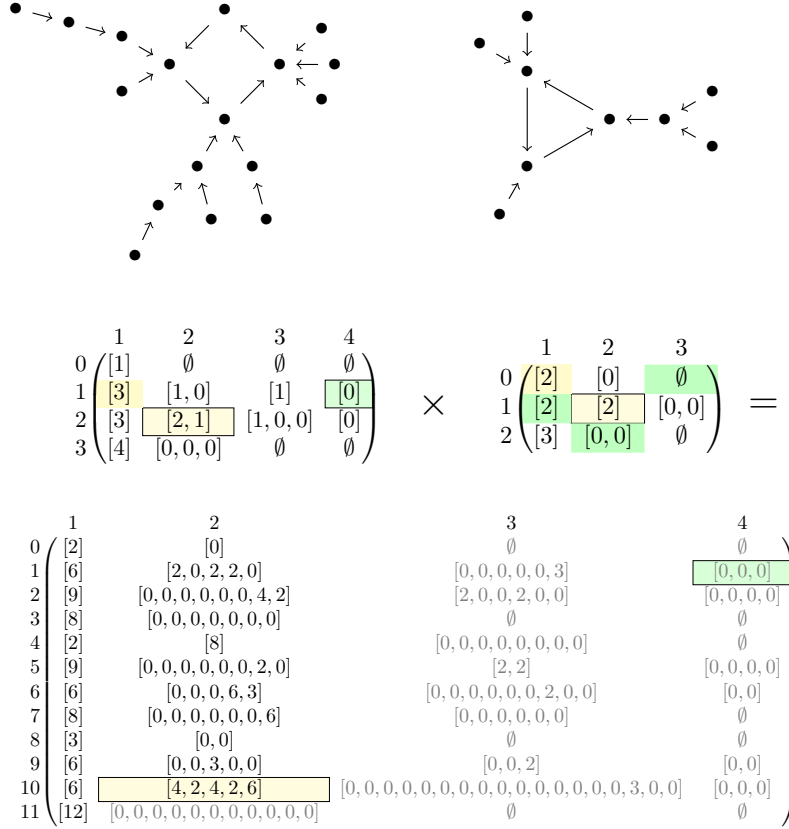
$$\begin{array}{c|cccc} & 1 & 2 & 3 & 4 \\ 0 & [1] & \emptyset & \emptyset & \emptyset \\ 1 & [3] & [1,0] & [1] & [0] \\ 2 & [3] & [2,1] & [1,0,0] & [0] \\ 3 & [4] & [0,0,0] & \emptyset & \emptyset \end{array} \times \begin{array}{c|ccc} & 1 & 2 & 3 \\ 0 & [2] & [0] & \emptyset \\ 1 & [2] & [2] & [0,0] \\ 2 & [3] & [0,0] & \emptyset \end{array} =$$

|  | 1 | 2 | 3 | 4 |
|---|---|---|---|---|
| 0 | [2] | [0] | $\emptyset$ | $\emptyset$ |
| 1 | [6] | [2, 0, 2, 2, 0] | [0, 0, 0, 0, 0, 3] | [0, 0, 0] |
| 2 | [9] | [0, 0, 0, 0, 0, 0, 4, 2] | [2, 0, 0, 2, 0, 0] | [0, 0, 0, 0] |
| 3 | [8] | [0, 0, 0, 0, 0, 0, 0] | $\emptyset$ | $\emptyset$ |
| 4 | [2] | [8] | [0, 0, 0, 0, 0, 0, 0, 0] | $\emptyset$ |
| 5 | [9] | [0, 0, 0, 0, 0, 0, 2, 0] | [2, 2] | [0, 0, 0, 0] |
| 6 | [6] | [0, 0, 0, 6, 3] | [0, 0, 0, 0, 0, 0, 2, 0, 0] | [0, 0] |
| 7 | [8] | [0, 0, 0, 0, 0, 0, 6] | [0, 0, 0, 0, 0, 0] | $\emptyset$ |
| 8 | [3] | [0, 0] | $\emptyset$ | $\emptyset$ |
| 9 | [6] | [0, 0, 3, 0, 0] | [0, 0, 2] | [0, 0] |
| 10 | [6] | [4, 2, 4, 2, 6] | [0, 0, 0, 0, 0, 0, 0, 0, 0, 0, 0, 0, 0, 0, 0, 3, 0, 0] | [0, 0, 0] |
| 11 | [12] | [0, 0, 0, 0, 0, 0, 0, 0, 0, 0, 0] | $\emptyset$ | $\emptyset$ |